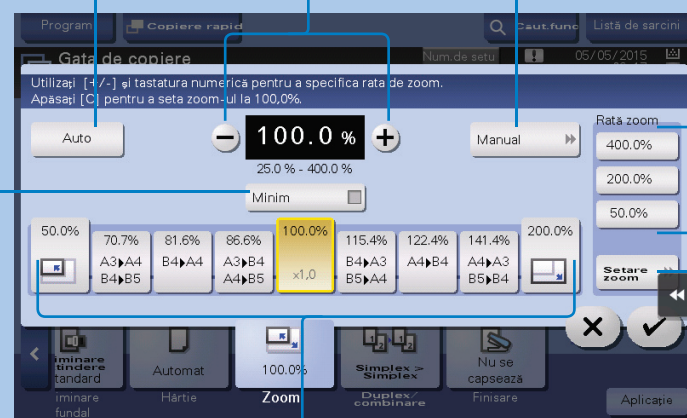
Program Copiere rapid Căut.func Listă de sarcini

Gata de copiere Num.de setu 05/05/2015

Utilizați [+/-] și tastatura numerică pentru a specifica rata de zoom. Apăsați [C] pentru a seta zoom-ul la 100,0%.

Auto

100.0 %

25.0 % - 400.0 %

Manual

Rată zoom

400.0%

200.0%

50.0%

Setare zoom

Minim

50.0%

70.7% A3▸A4 B4▸B5

81.6% B4▸A4

86.6% A3▸B4 A4▸B5

100.0% x1,0

115.4% B4▸A3 B5▸A4

122.4% A4▸B4

141.4% A4▸A3 B5▸B4

200.0%

iminare tindere tandard

Automat

100.0%

Simplex > Simplex

Nu se capsează

iminare fundal

Hârtie

Zoom

Duplex/ combinare

Finisare

Aplicație